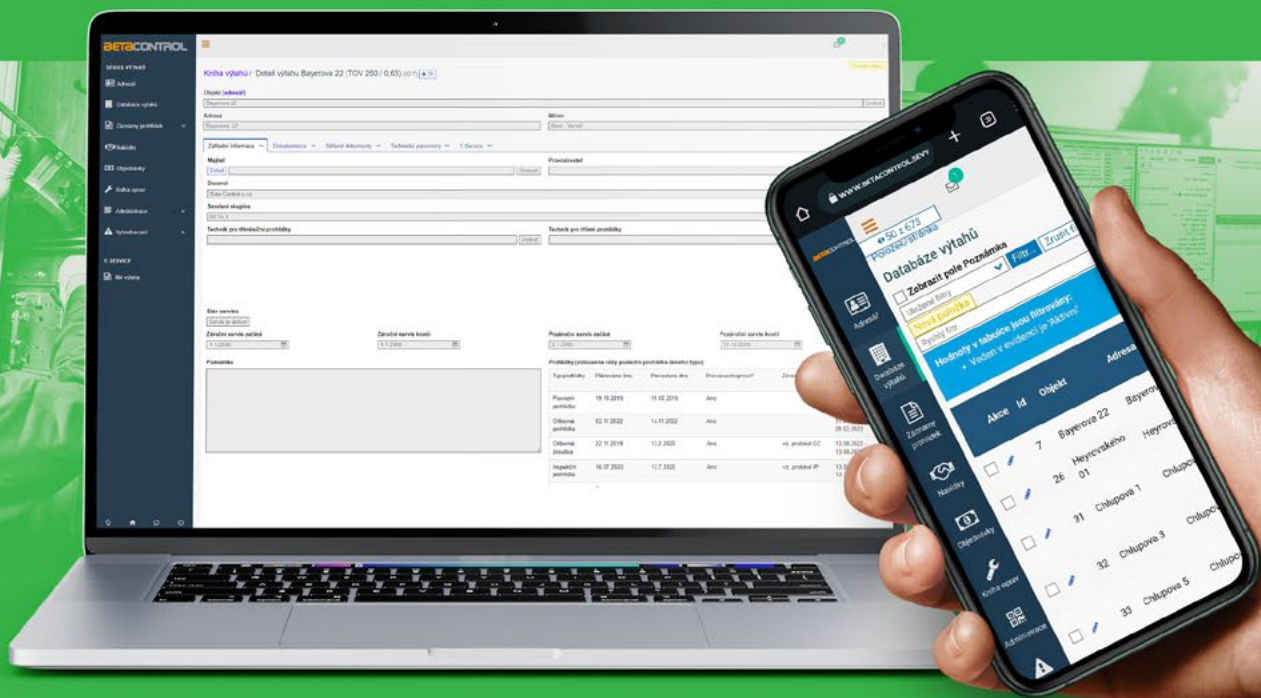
BETACONTROL

SERVIS VÝTAHŮ
Adresář
Databáze výtahů
Záznamy prohlídek
Nabídky
Objednávky
Kniha oprav
Administrace
Vyhodnocení
E-SERVICE
Mé výtahy

Kniha výtahů / Detail výtahu Bayerova 22 (TOV 250 / 0,63)

Objekt (adresář)
Bayerova 22
Adresa
Bayerova 22
Město
Brno - Veveří

Základní informace | Dokumentace | Sdílené dokumenty | Technické parametry | E-Service

Majitel
Provozovatel
Dozorující
Beta Control s.r.o.
Servisní skupina
Technik pro odborné prohlídky
Technik pro řízení prohlídky

Stav servisu
Servis je aktivní
Záruční servis začíná
Záruční servis končí
Pozáruční servis začíná
Pozáruční servis končí

Poznámka

Prohlídky (zobrazena vždy poslední prohlídka daného typu)

| Typ prohlídky | Plánováno dne | Provedeno dne | Provozuschopnost | Závady |
|---|---|---|---|---|
| Provozní prohlídka | 19.10.2019 | 15.10.2019 | Ano | |
| Odborná prohlídka | 02.11.2022 | 14.11.2022 | Ano | |
| Odborná zkouška | 22.11.2019 | 11.2.2020 | Ano | viz. protokol OZ |
| Inspekční prohlídka | 16.07.2020 | 12.7.2020 | Ano | viz. protokol IP |

WWW.BETACONTROL.SK/VY

BETACONTROL
Adresář
Databáze výtahů
Záznamy prohlídek
Nabídky
Objednávky
Kniha oprav
Administrace

50 z 673
Položek/stránka
Databáze výtahů
Zobrazit pole Poznámka
Filtr
Zrušit
Uložené filtry
Nová položka
Rychlý filtr
Hodnoty v tabulce jsou filtrovány:
• Veden v evidenci je Aktivní

| Akce | Id | Objekt | Adresa |
|---|---|---|---|
| | 7 | Bayerova 22 | Bayerova |
| | 26 | Heyrovského 01 | Heyrovs |
| | 31 | Chlupova 1 | Chlupova |
| | 32 | Chlupova 3 | Chlupova |
| | 33 | Chlupova 5 | Chlupova |